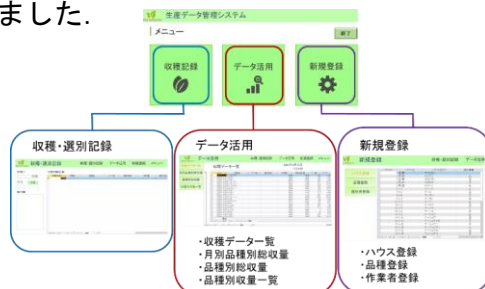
ました.

生産データ管理システム
メニュー
終了

収穫記録
データ活用
新規登録

収穫・選別記録
収穫・選別記録

データ活用
データ活用

新規登録
新規登録

・収穫データ一覧
・月別品種別総収量
・品種別総収量
・品種別収量一覧

・ハウス登録
・品種登録
・作業者登録